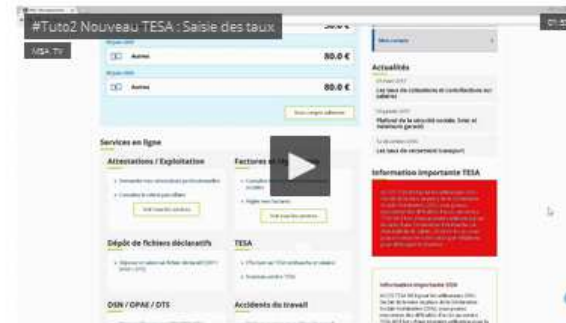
#Tuto2 Nouveau TESA : Saisie des taux

MSA TV

Autres 80.0 €

Autres 80.0 €

Services en ligne

Attestations / Exploitation

Factures et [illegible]

Dépôt de fichiers déclaratifs

TESA

DSN / OPAE / DTS

Accidents du travail

Actualités

Information importante TESA

01:5